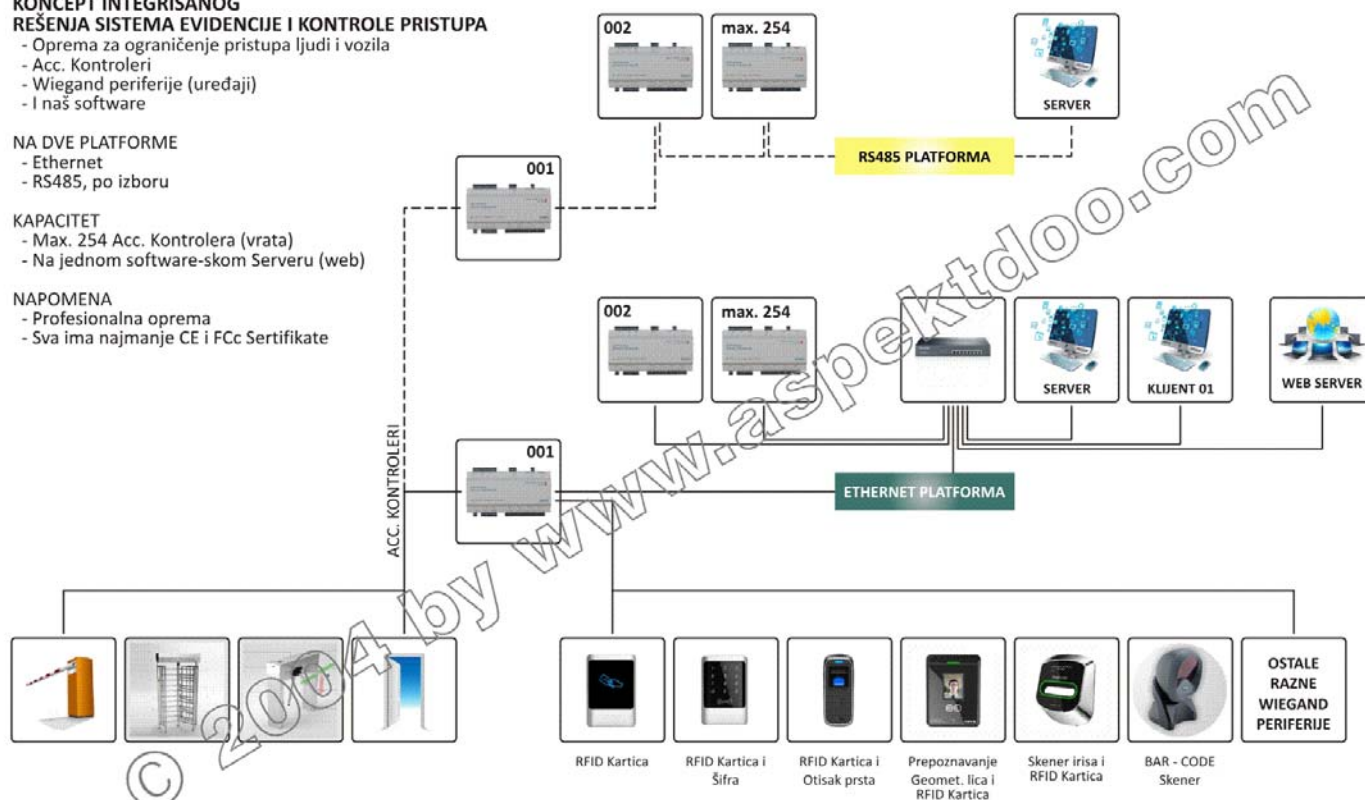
KONCEPT INTEGRISANOG
REŠENJA SISTEMA EVIDENCIJE I KONTROLE PRISTUPA
- Oprema za ograničenje pristupa ljudi i vozila
- Acc. Kontroleri
- Wiegand periferije (uređaji)
- I naš software

NA DVE PLATFORME
- Ethernet
- RS485, po izboru

KAPACITET
- Max. 254 Acc. Kontrolera (vrata)
- Na jednom software-skom Serveru (web)

NAPOMENA
- Profesionalna oprema
- Sva ima najmanje CE i FCc Sertifikate

002

max. 254

SERVER

RS485 PLATFORMA

001

002

max. 254

SERVER

KLIJENT 01

WEB SERVER

ACC. KONTROLERI

001

ETHERNET PLATFORMA

RFID Kartica

RFID Kartica i Šifra

RFID Kartica i Otisak prsta

Prepoznavanje Geomet. lica i RFID Kartica

Skener irisa i RFID Kartica

BAR - CODE Skener

OSTALE RAZNE WIEGAND PERIFERIJE

© 2004 by www.aspektdoo.com